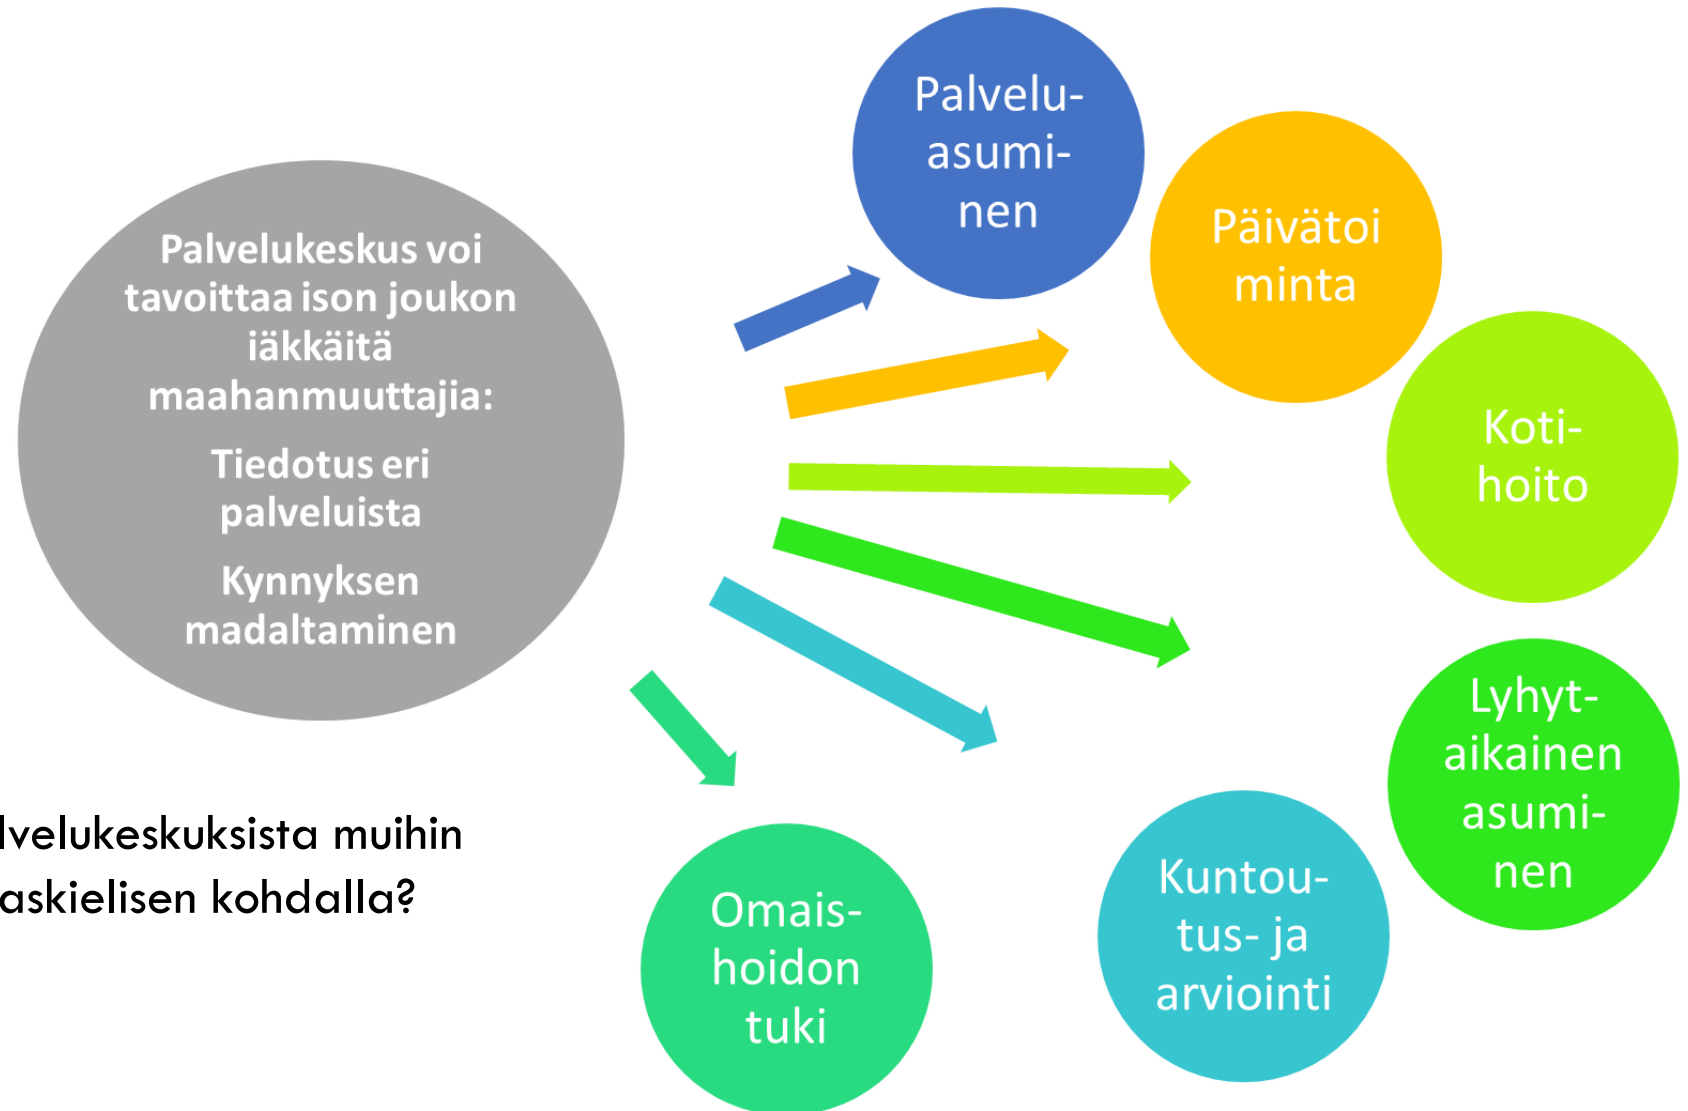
Palvelukeskus voi tavoittaa ison joukon iäkkäitä maahanmuuttajia:

Tiedotus eri palveluista

Kynnyksen madaltaminen

lvelukeskuksista muihin askielisen kohdalla?

Palvelu-asumi-nen

Päivätoi minta

Koti-hoito

Lyhyt-aikainen asumi-nen

Kuntou-tus- ja arviointi

Omais-hoidon tuki